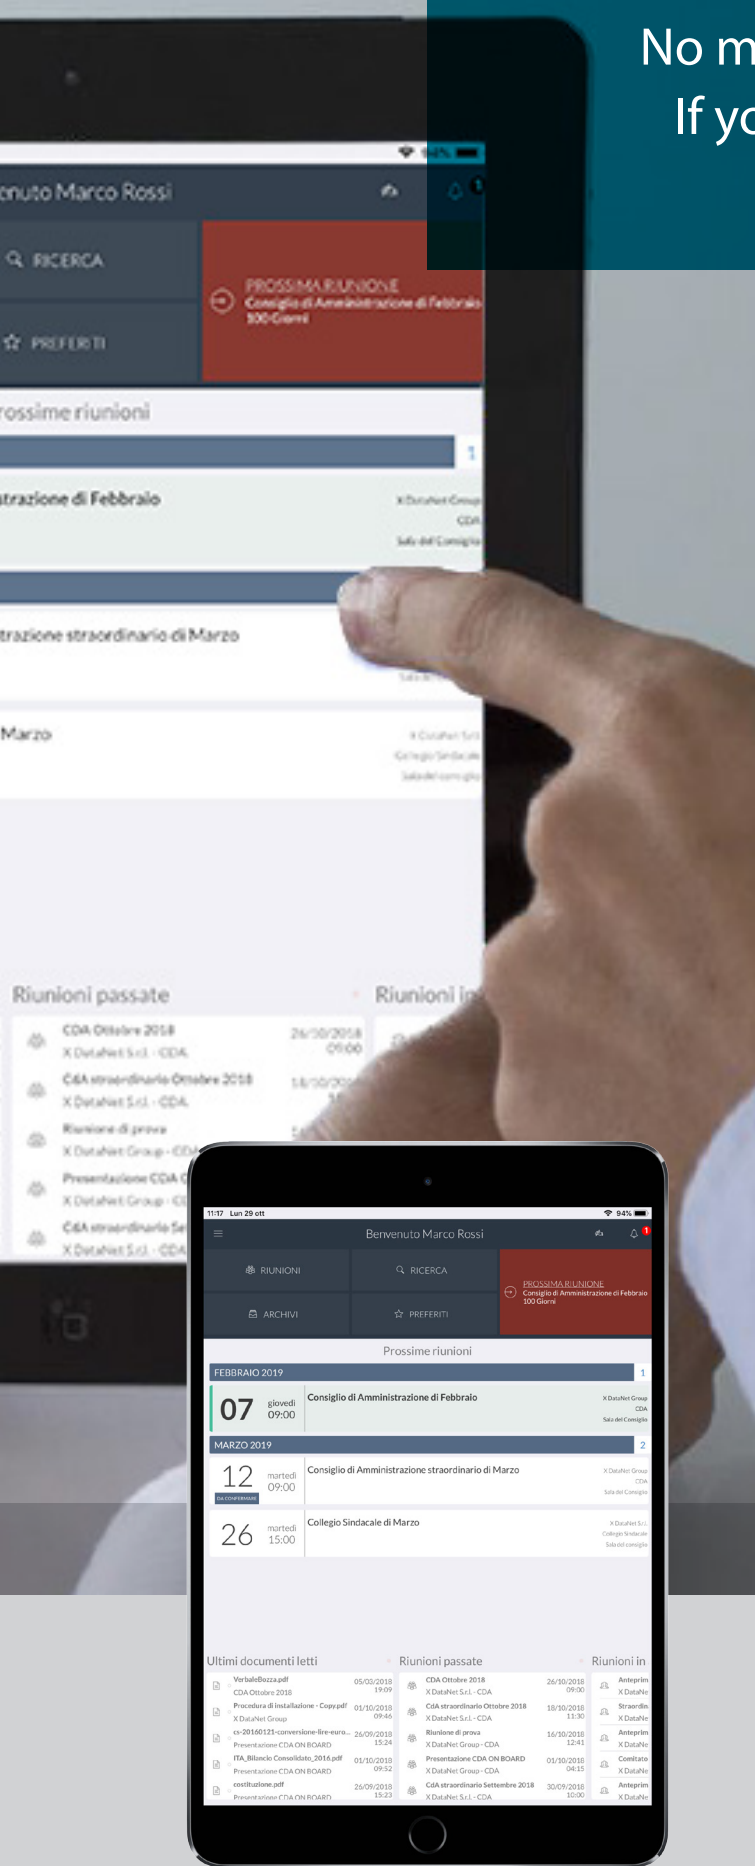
No m
If yo

nuto Marco Rossi

RICERCA

PROSSIMA RIUNIONE
Consiglio di Amministrazione di Febbraio
100 Giorni

PREFERITI

rossime riunioni

1

trazione di Febbraio

X DataNet Group
CDA
Sala del Consiglio

trazione straordinario di Marzo

Marzo

Riunioni passate

Riunioni in

CDA Ottobre 2018
X DataNet S.r.l. - CDA
26/10/2018
09:00

CdA straordinario Ottobre 2018
X DataNet S.r.l. - CDA

Riunione di prova
X DataNet Group - CDA

Presentazione CDA
X DataNet Group

CdA straordinario Se
X DataNet S.r.l. - CDA

11:17 Lun 29 ott
94%

Benvenuto Marco Rossi

1

RIUNIONI

RICERCA

PROSSIMA RIUNIONE
Consiglio di Amministrazione di Febbraio
100 Giorni

ARCHIVI

PREFERITI

Prossime riunioni

FEBBRAIO 2019
1

07 giovedì 09:00
Consiglio di Amministrazione di Febbraio
X DataNet Group
CDA
Sala del Consiglio

MARZO 2019
2

12 martedì 09:00
DA CONFERMARE
Consiglio di Amministrazione straordinario di Marzo
X DataNet Group
CDA
Sala del Consiglio

26 martedì 15:00
Collegio Sindacale di Marzo
X DataNet S.r.l.
Collegio Sindacale
Sala del consiglio

Ultimi documenti letti

VerbaleBozza.pdf
CDA Ottobre 2018
05/03/2018
19:09

Procedura di installazione - Copy.pdf
X DataNet Group
01/10/2018
09:46

cs-20160121-conversione-lire-euro...
Presentazione CDA ON BOARD
26/09/2018
15:24

ITA_Bilancio Consolidato_2016.pdf
Presentazione CDA ON BOARD
01/10/2018
09:52

costituzione.pdf
Presentazione CDA ON BOARD
26/09/2018
15:23

Riunioni passate

CDA Ottobre 2018
X DataNet S.r.l. - CDA
26/10/2018
09:00

CdA straordinario Ottobre 2018
X DataNet S.r.l. - CDA
18/10/2018
11:30

Riunione di prova
X DataNet Group - CDA
16/10/2018
12:41

Presentazione CDA ON BOARD
X DataNet Group - CDA
01/10/2018
04:15

CdA straordinario Settembre 2018
X DataNet S.r.l. - CDA
30/09/2018
10:00

Riunioni in

Anteprim
X DataNe

Straordin
X DataNe

Anteprim
X DataNe

Comitato
X DataNe

Anteprim
X DataNe